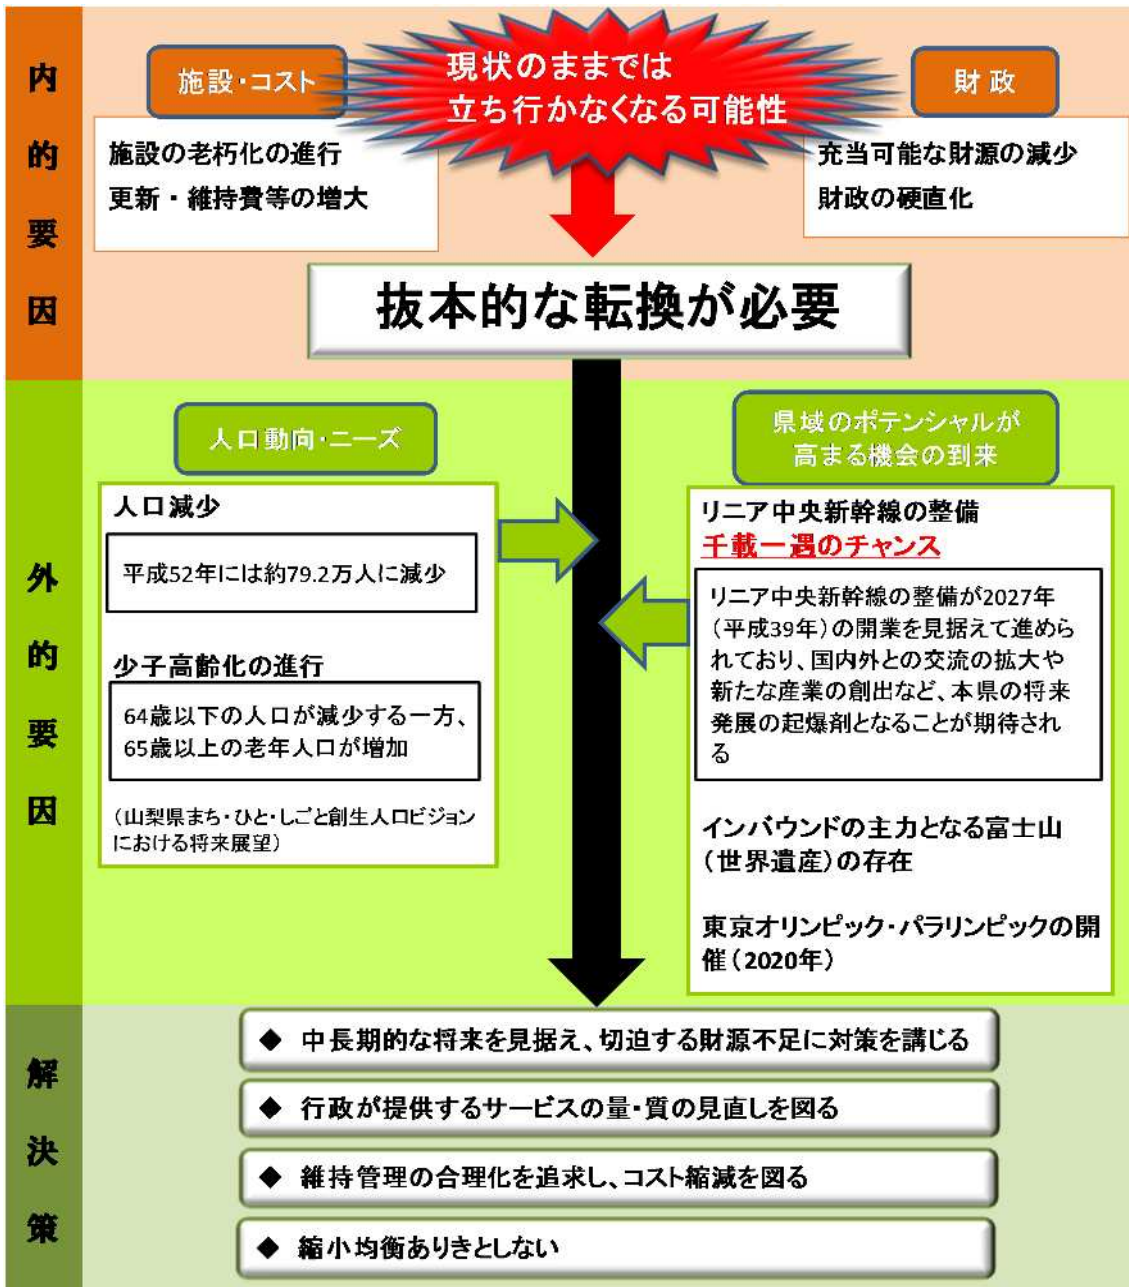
内的要因

施設・コスト

現状のままでは
立ち行かなくなる可能性

財政

施設の老朽化の進行
更新・維持費等の増大

充当可能な財源の減少
財政の硬直化

抜本的な転換が必要

外的要因

人口動向・ニーズ

人口減少

平成52年には約79.2万人に減少

少子高齢化の進行

64歳以下の人口が減少する一方、65歳以上の老年人口が増加

（山梨県まち・ひと・しごと創生人口ビジョンにおける将来展望）

県域のポテンシャルが
高まる機会の到来

リニア中央新幹線の整備
千載一遇のチャンス

リニア中央新幹線の整備が2027年（平成39年）の開業を見据えて進められており、国内外との交流の拡大や新たな産業の創出など、本県の将来発展の起爆剤となることが期待される

インバウンドの主力となる富士山（世界遺産）の存在

東京オリンピック・パラリンピックの開催（2020年）

解決策

◆ 中長期的な将来を見据え、切迫する財源不足に対策を講じる

◆ 行政が提供するサービスの量・質の見直しを図る

◆ 維持管理の合理化を追求し、コスト縮減を図る

◆ 縮小均衡ありきとしない